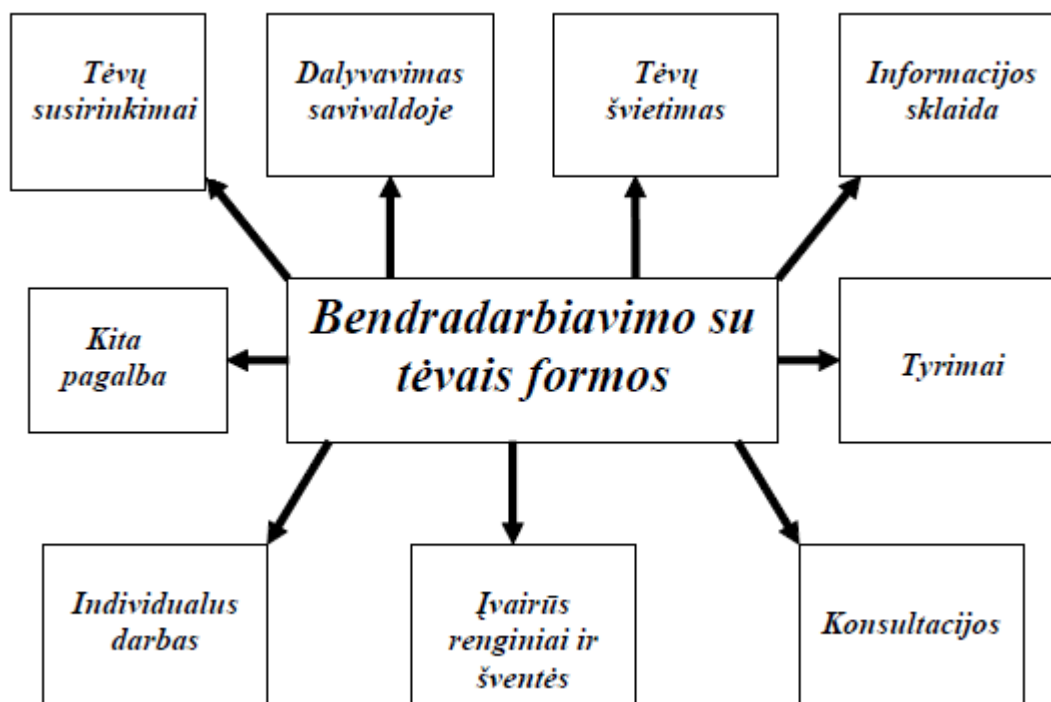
Tėvų susirinkimai

Dalyvavimas savivaldoje

Tėvų švietimas

Informacijos sklaida

Kita pagalba

Bendradarbiavimo su tėvais formos

Tyrimai

Individualus darbas

Įvairūs renginiai ir šventės

Konsultacijos